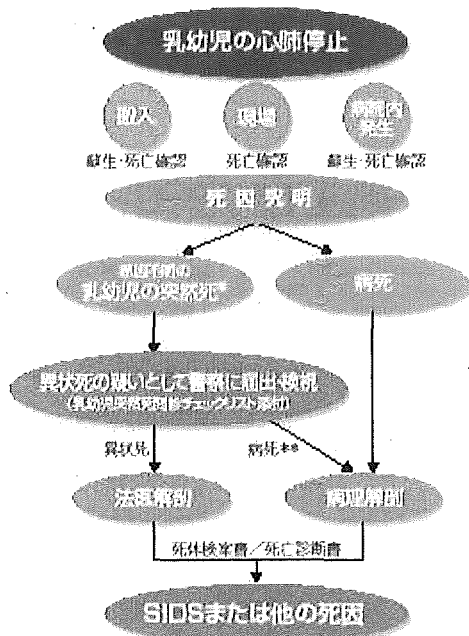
乳幼児の心肺停止

搬入
蘇生·死亡確認

現場
死亡確認

病院内発生
蘇生·死亡確認

死因究明

原因不明の
乳幼児の突然死*

病死

異状死の疑いとして警察に届出·検視
(乳幼児突然死問診チェックリスト添付)

異状死

病死**

法医解剖

病理解剖

死体検案書／死亡診断書

SIDSまたは他の死因